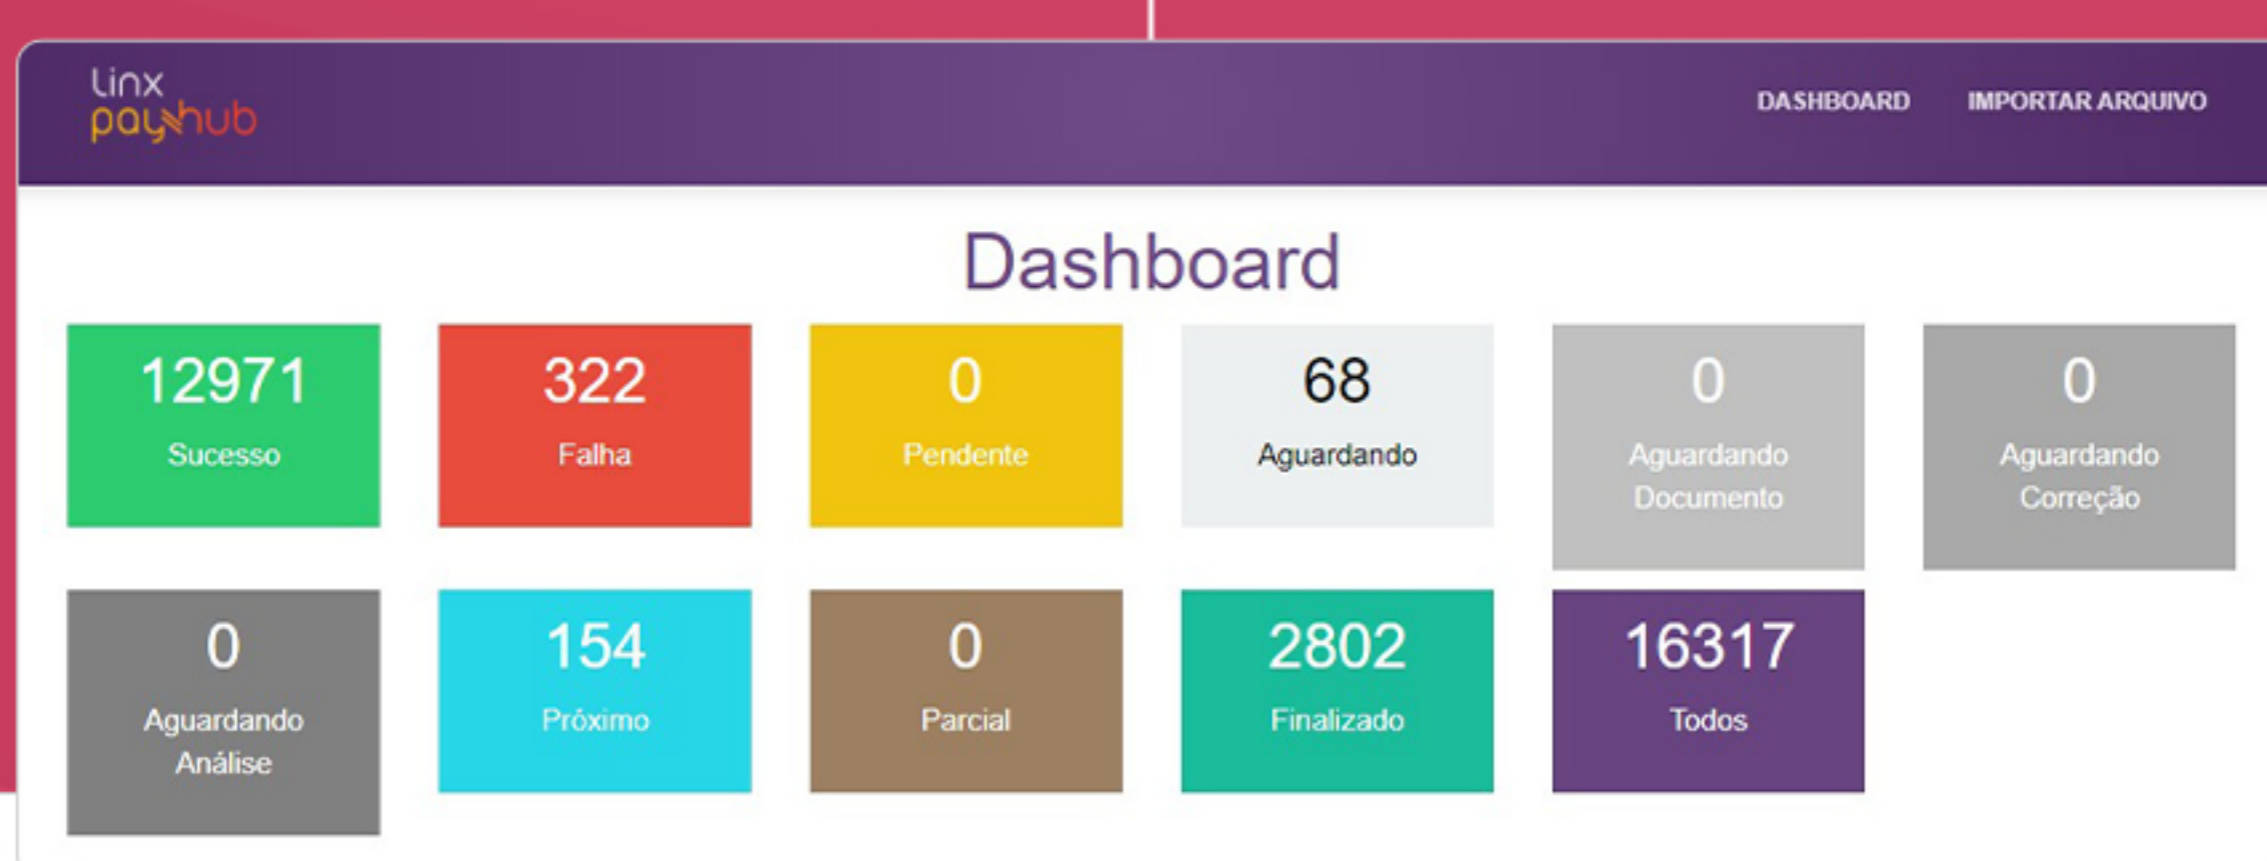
linx
payhub

DASHBOARD IMPORTAR ARQUIVO

Dashboard

12971
Sucesso

322
Falha

0
Pendente

68
Aguardando

0
Aguardando Documento

0
Aguardando Correção

0
Aguardando Análise

154
Próximo

0
Parcial

2802
Finalizado

16317
Todos